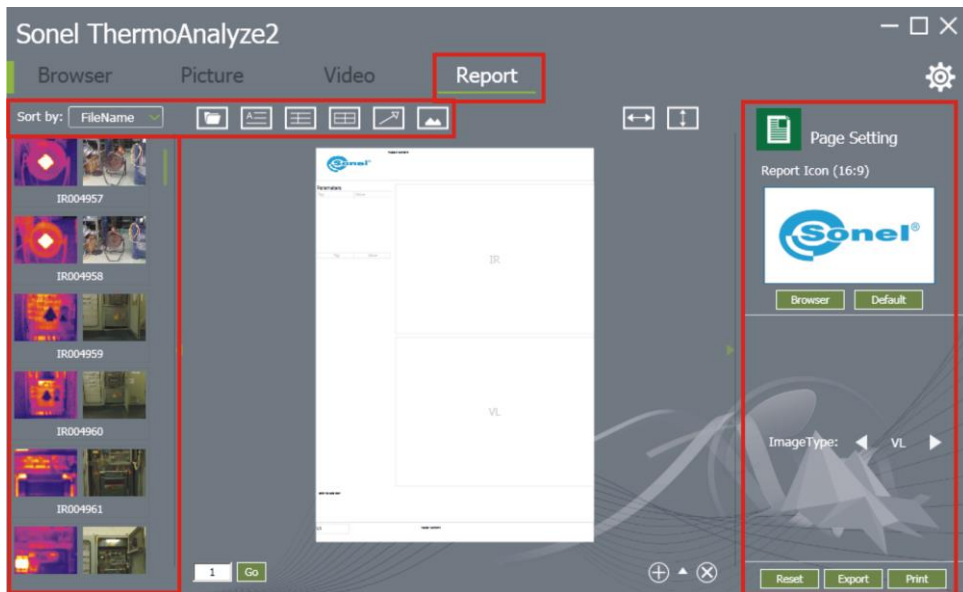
Sonel ThermoAnalyze2

Browser Picture Video Report

Sort by: FileName

IR004957

IR004958

IR004959

IR004960

IR004961

Sonel

Parameters

IR

VL

1 Go

Page Setting

Report Icon (16:9)

Sonel®

Browser Default

ImageType: VL

Reset Export Print